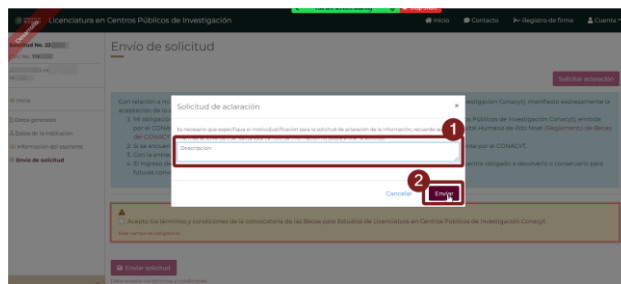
Licenciatura en Centros Públicos de Investigación

Inicio Contacto Registro de firma Cuenta

Solicitud No. 2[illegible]

Envío de solicitud

Solicitar aclaración

Inicio
Datos generales
Datos de la institución
Información del aspirante
Envío de solicitud

Con relación a mi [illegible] Investigación Conacyt), manifiesto expresamente la aceptación de lo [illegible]
1. Mi obligación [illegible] Públicos de Investigación Conacyt), emitida por el CONA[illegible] Humano de Alto Nivel (Reglamento de Becas del CONAC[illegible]
2. Si se encuen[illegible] ente por el CONACYT.
3. Con la entreg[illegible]
4. El ingreso de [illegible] uentre obligado a devolverlo o consentirlo para futuras conv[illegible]

Solicitud de aclaración ×

Es necesario que especifique el motivo/justificación para la solicitud de aclaración de la información, recuerde q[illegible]

Descripción

1

2

Cancelar Enviar

Acepto los términos y condiciones de la convocatoria de las Becas para Estudios de Licenciatura en Centros Públicos de Investigación Conacyt

Enviar solicitud